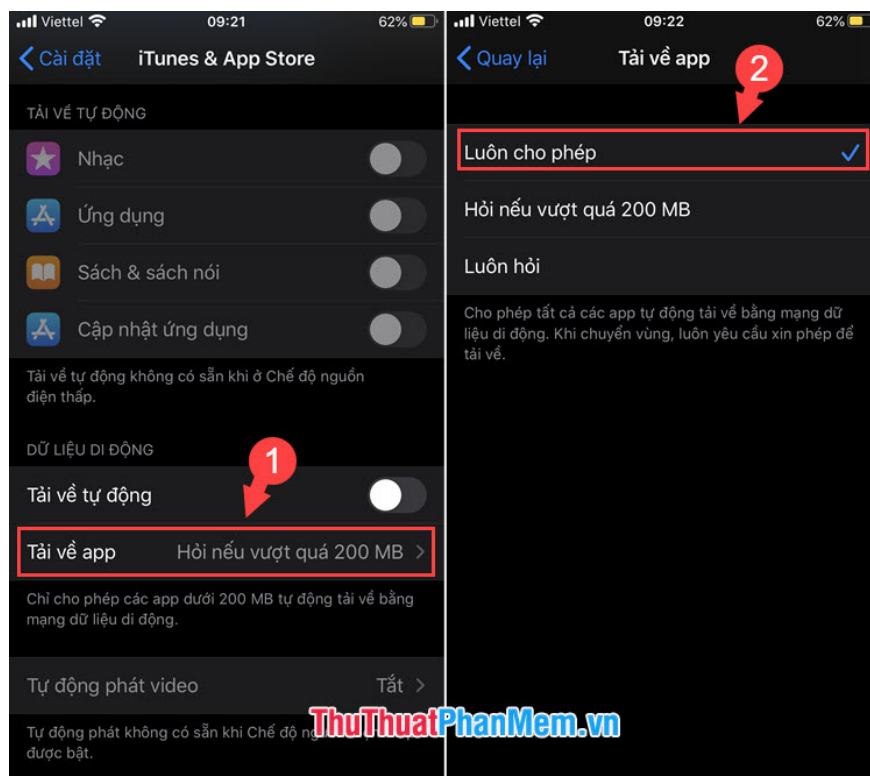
Viettel 09:21 62%

Cài đặt iTunes & App Store

TẢI VỀ TỰ ĐỘNG

Nhạc

Ứng dụng

Sách & sách nói

Cập nhật ứng dụng

Tải về tự động không có sẵn khi ở Chế độ nguồn điện thấp.

DỮ LIỆU DI ĐỘNG

1

Tải về tự động

Tải về app Hỏi nếu vượt quá 200 MB

Chỉ cho phép các app dưới 200 MB tự động tải về bằng mạng dữ liệu di động.

Tự động phát video Tắt

Tự động phát không có sẵn khi Chế độ ng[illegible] được bật.

Viettel 09:22 62%

Quay lại Tải về app

2

Luôn cho phép

Hỏi nếu vượt quá 200 MB

Luôn hỏi

Cho phép tất cả các app tự động tải về bằng mạng dữ liệu di động. Khi chuyển vùng, luôn yêu cầu xin phép để tải về.

ThuThuatPhanMem.vn